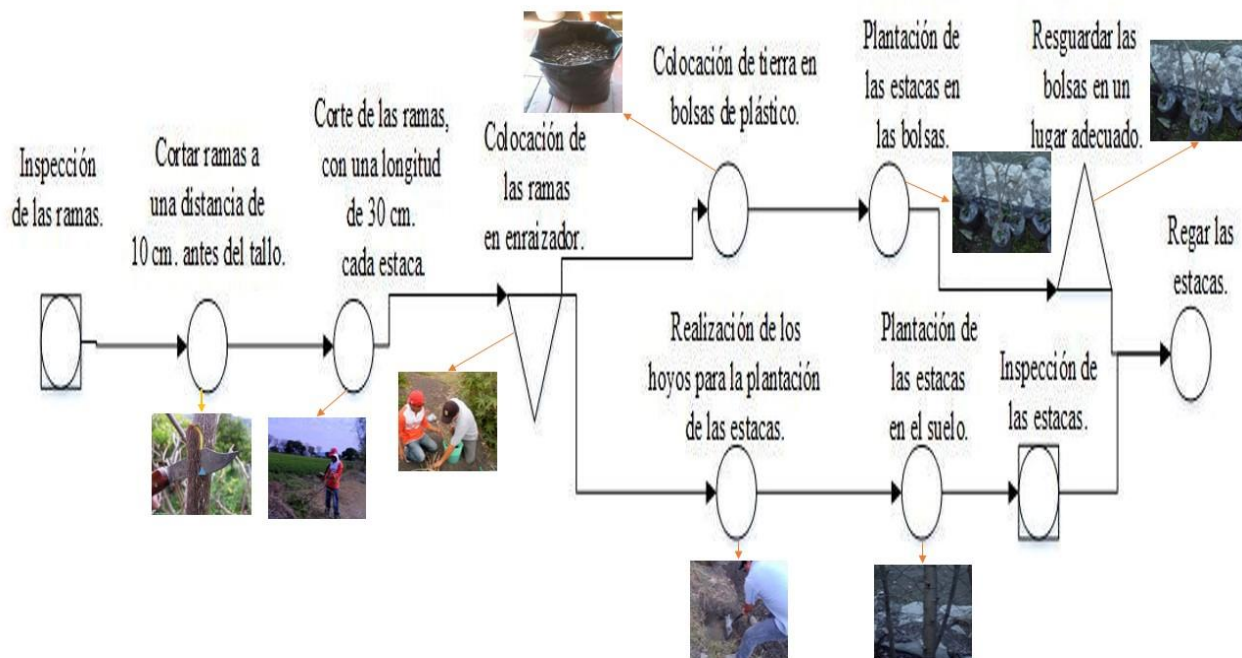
Inspección de las ramas.

Cortar ramas a una distancia de 10 cm. antes del tallo.

Corte de las ramas, con una longitud de 30 cm. cada estaca

Colocación de las ramas en enraizador.

Colocación de tierra en bolsas de plástico.

Plantación de las estacas en las bolsas.

Resguardar las bolsas en un lugar adecuado.

Regar las estacas.

Realización de los hoyos para la plantación de las estacas.

Plantación de las estacas en el suelo.

Inspección de las estacas.